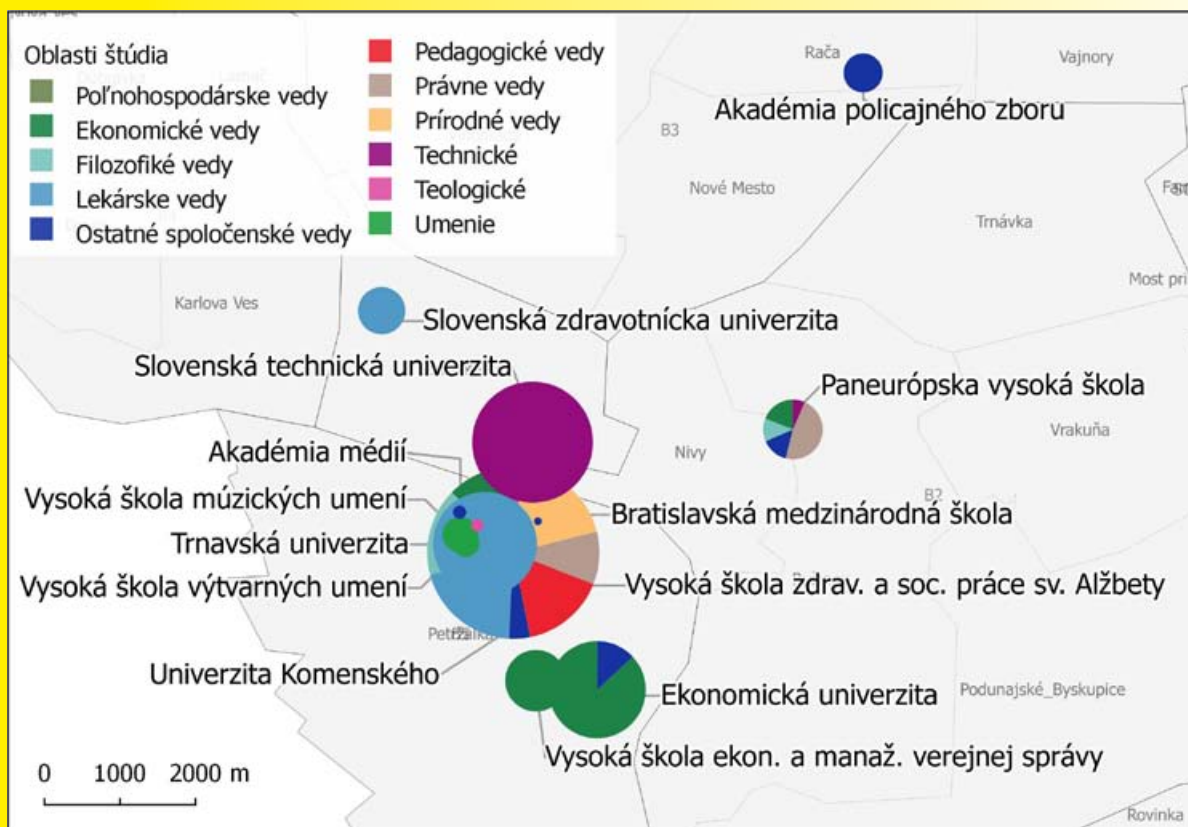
Oblasti štúdia
Poľnohospodárske vedy
Ekonomické vedy
Filozofiké vedy
Lekárske vedy
Ostatné spoločenské vedy
Pedagogické vedy
Právne vedy
Prírodné vedy
Technické
Teologické
Umenie

Rača
Vajnory
Akadémia policajného zboru
B3
Nové Mesto
Trnávka
Karlova Ves
Most pri
Slovenská zdravotnícka univerzita
Slovenská technická univerzita
Paneurópska vysoká škola
Vrakuňa
Nivy
Akadémia médií
B2
Vysoká škola múzických umení
Bratislavská medzinárodná škola
Trnavská univerzita
Vysoká škola výtvarných umení
Vysoká škola zdrav. a soc. práce sv. Alžbety
Petržalka
Univerzita Komenského
Ekonomická univerzita
Podunajské_Byskupice
Vysoká škola ekon. a manaž. verejnej správy
0 1000 2000 m
Rovinka